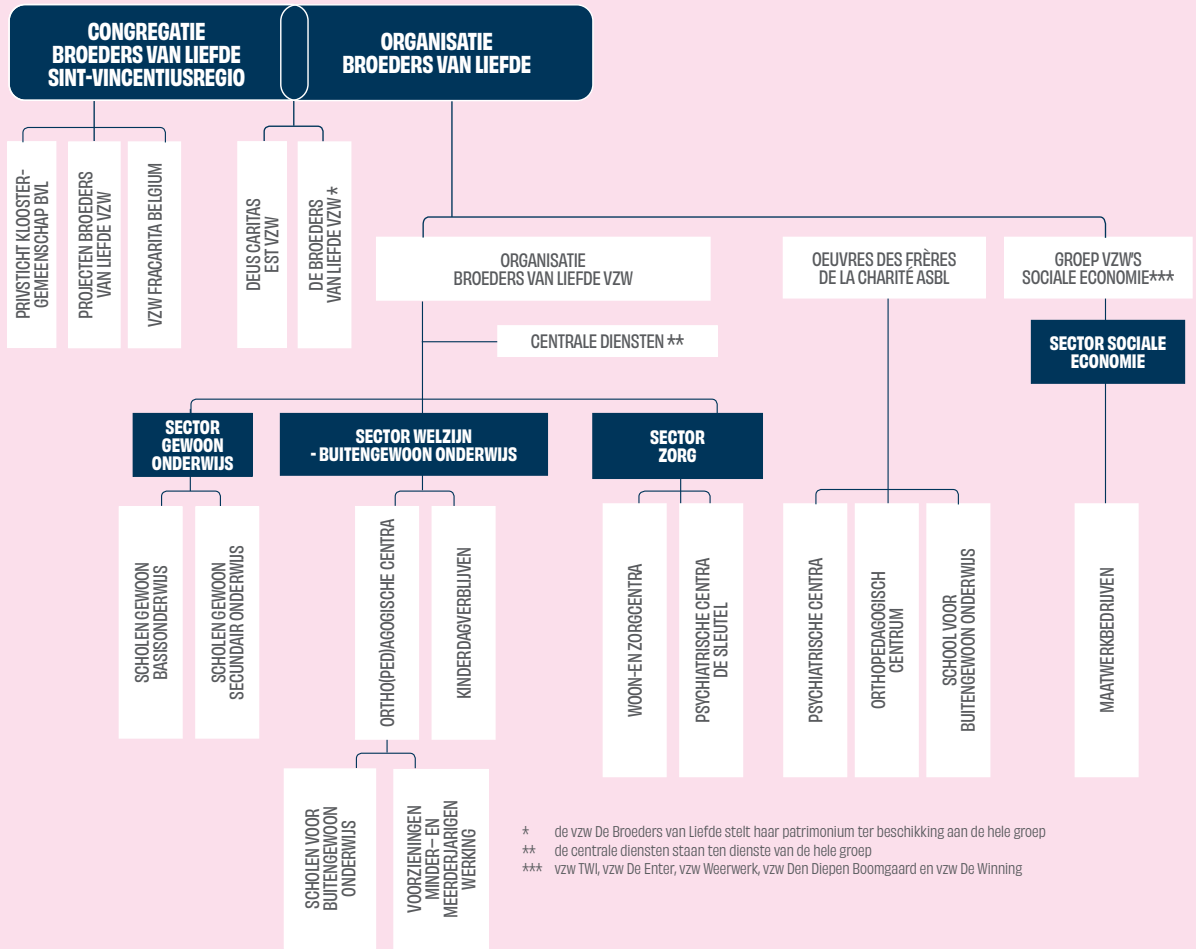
CONGREGATIE
BROEDERS VAN LIEFDE
SINT-VINCENTIUSREGIO

ORGANISATIE
BROEDERS VAN LIEFDE

PRIVSTICHT KLOOSTERGEMEENSCHAP BVL

PROJECTEN BROEDERS VAN LIEFDE VZW

VZW FRACARITA BELGIUM

DEUS CARITAS EST VZW

DE BROEDERS VAN LIEFDE VZW *

ORGANISATIE
BROEDERS VAN LIEFDE VZW

OEUVRES DES FRÈRES
DE LA CHARITÉ ASBL

GROEP VZW'S
SOCIALE ECONOMIE***

CENTRALE DIENSTEN **

SECTOR SOCIALE ECONOMIE

SECTOR GEWOON ONDERWIJS

SECTOR WELZIJN - BUITENGEWOON ONDERWIJS

SECTOR ZORG

SCHOLEN GEWOON BASISONDERWIJS

SCHOLEN GEWOON SECUNDAIR ONDERWIJS

ORTHO(PED)AGOGISCHE CENTRA

KINDERDAGVERBLIJVEN

WOON-EN ZORGCENTRA

PSYCHIATRISCHE CENTRA DE SLEUTEL

PSYCHIATRISCHE CENTRA

ORTHOPEDAGOGISCH CENTRUM

SCHOOL VOOR BUITENGEWOON ONDERWIJS

MAATWERKBEDRIJVEN

SCHOLEN VOOR BUITENGEWOON ONDERWIJS

VOORZIENINGEN MINDER- EN MEERDERJARIGEN WERKING

* de vzw De Broeders van Liefde stelt haar patrimonium ter beschikking aan de hele groep
** de centrale diensten staan ten dienste van de hele groep
*** vzw TWI, vzw De Enter, vzw Weerwerk, vzw Den Diepen Boomgaard en vzw De Winning